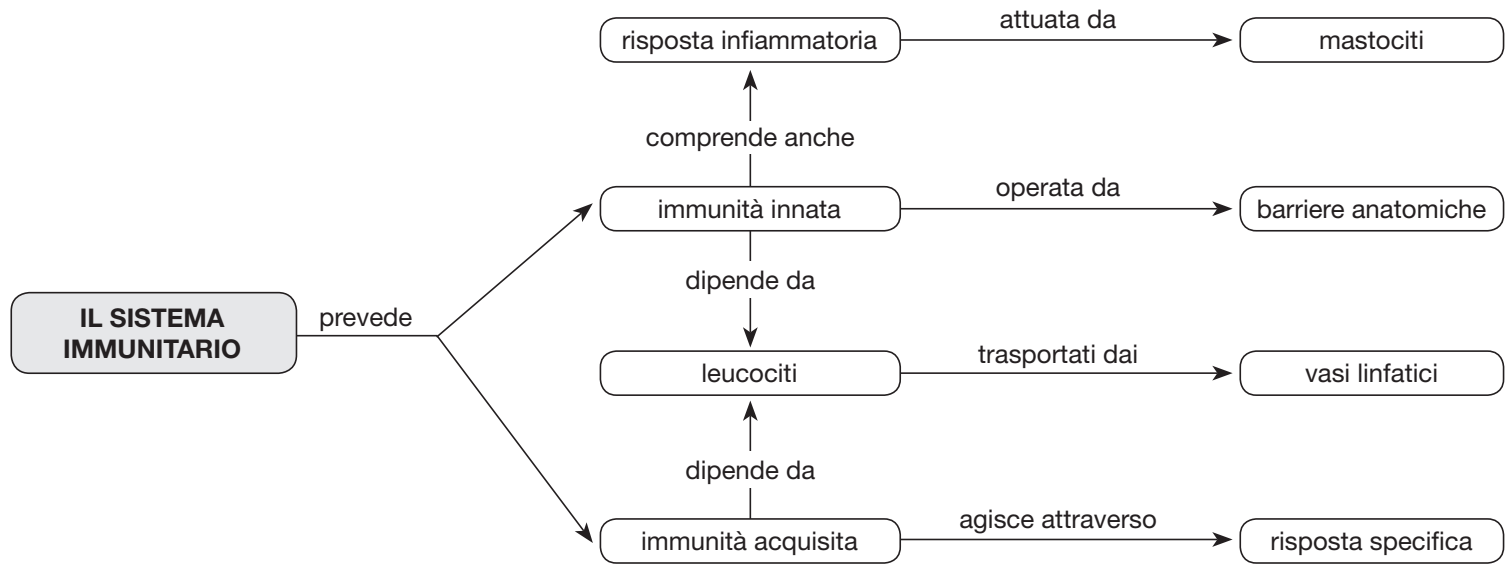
IL SISTEMA IMMUNITARIO

prevede

risposta infiammatoria

attuata da

mastociti

comprende anche

immunità innata

operata da

barriere anatomiche

dipende da

leucociti

trasportati dai

vasi linfatici

dipende da

immunità acquisita

agisce attraverso

risposta specifica